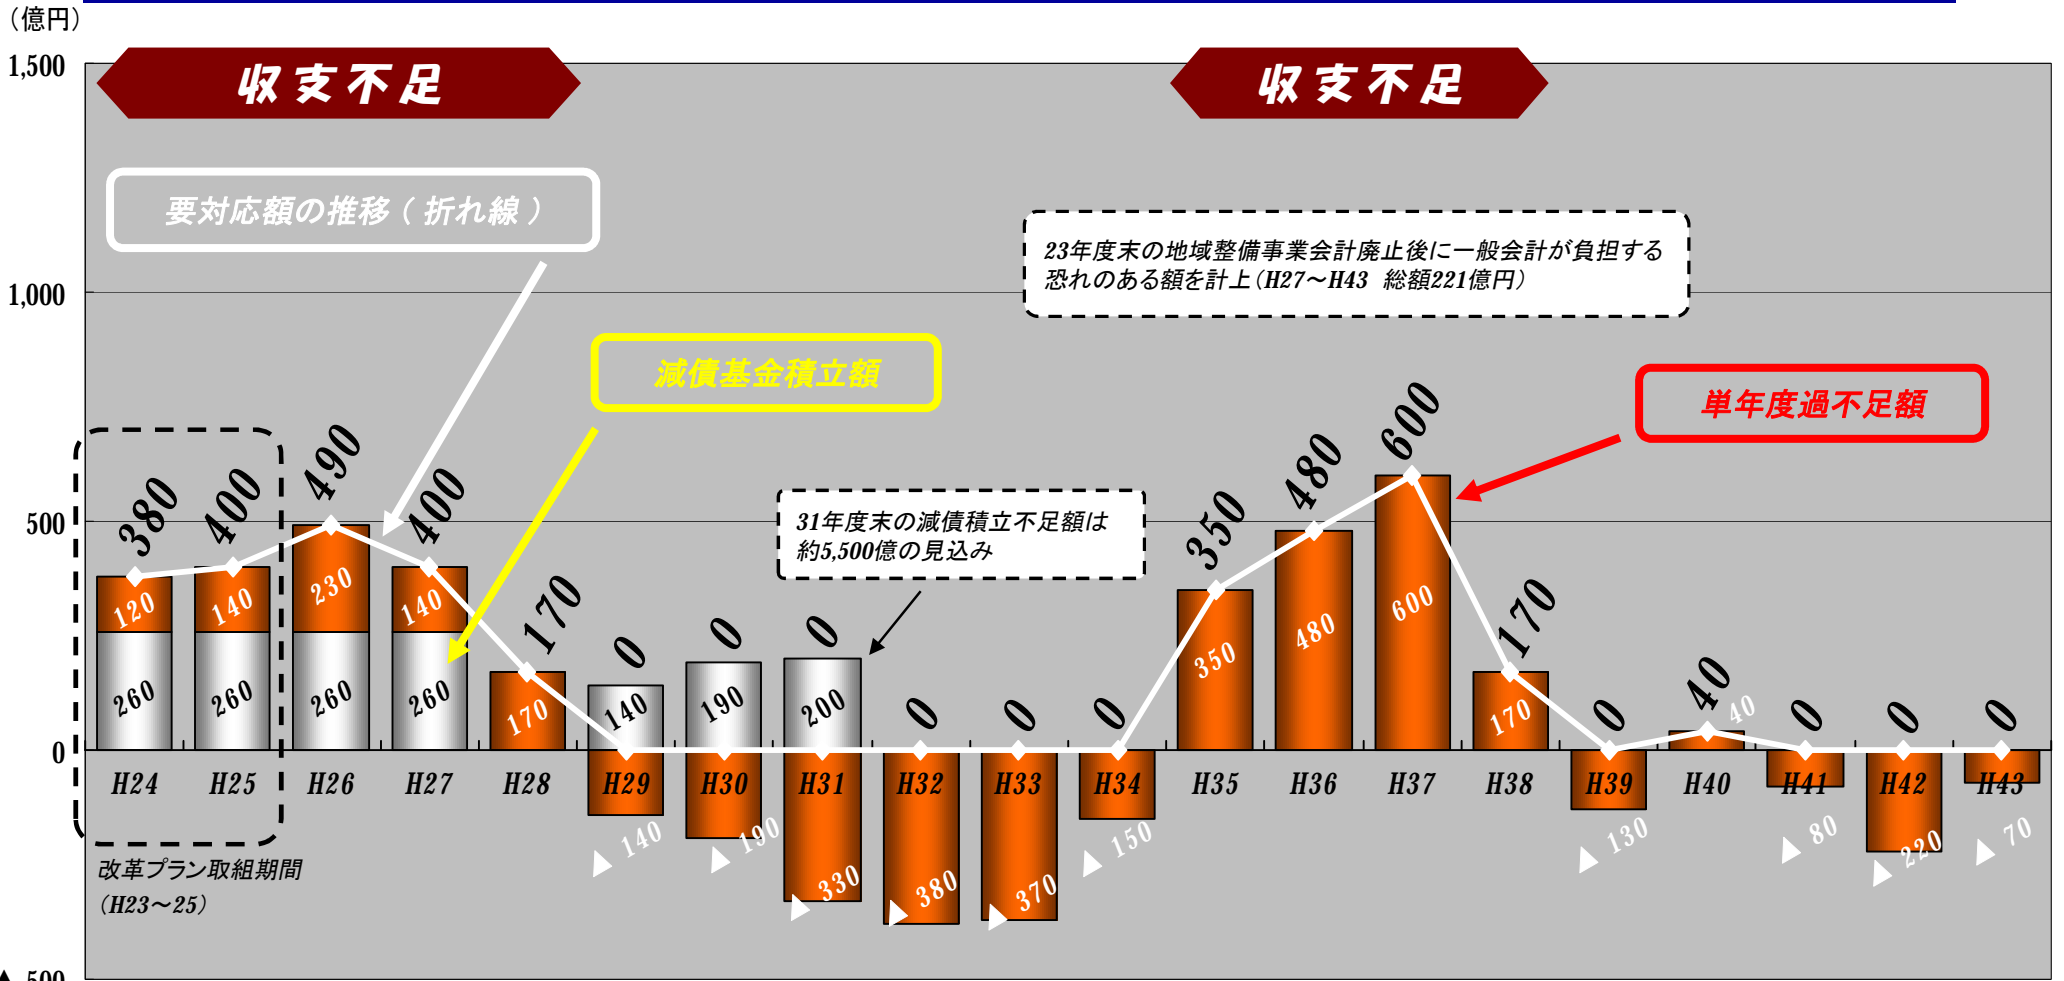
（億円）

1,500

1,000

500

0

▲500

収支不足

収支不足

要対応額の推移（折れ線）

23年度末の地域整備事業会計廃止後に一般会計が負担する恐れのある額を計上（H27～H43　総額221億円）

減債基金積立額

単年度過不足額

31年度末の減債積立不足額は約5,500億の見込み

380 400 490 400 170 0 0 0 0 0 0 350 480 600 170 0 40 0 0 0

120 140 230 140 170 350 480 600 170 40

260 260 260 260 140 190 200

H24 H25 H26 H27 H28 H29 H30 H31 H32 H33 H34 H35 H36 H37 H38 H39 H40 H41 H42 H43

▲140 ▲190 ▲330 ▲380 ▲370 ▲150 ▲130 ▲80 ▲220 ▲70

改革プラン取組期間
（H23～25）